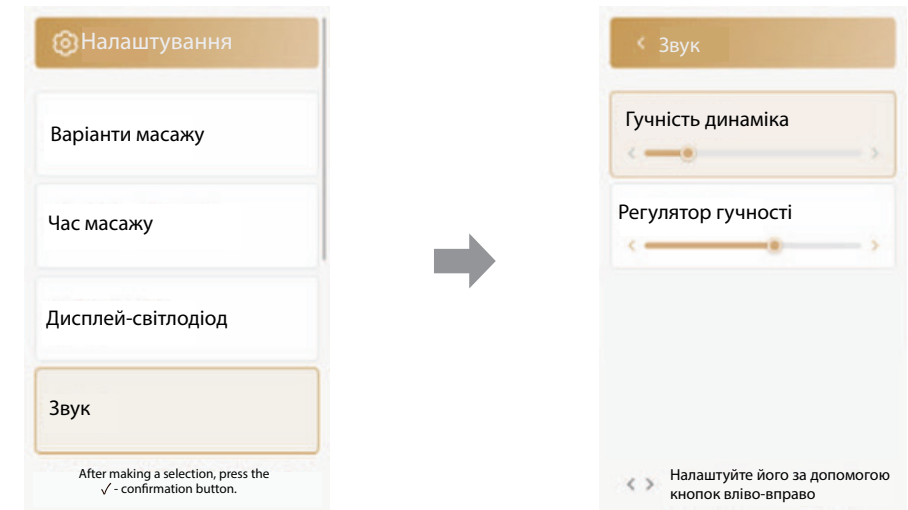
Налаштування

Варіанти масажу

Час масажу

Дисплей-світлодіод

Звук

After making a selection, press the √ - confirmation button.

Звук

Гучність динаміка

Регулятор гучності

Налаштуйте його за допомогою кнопок вліво-вправо